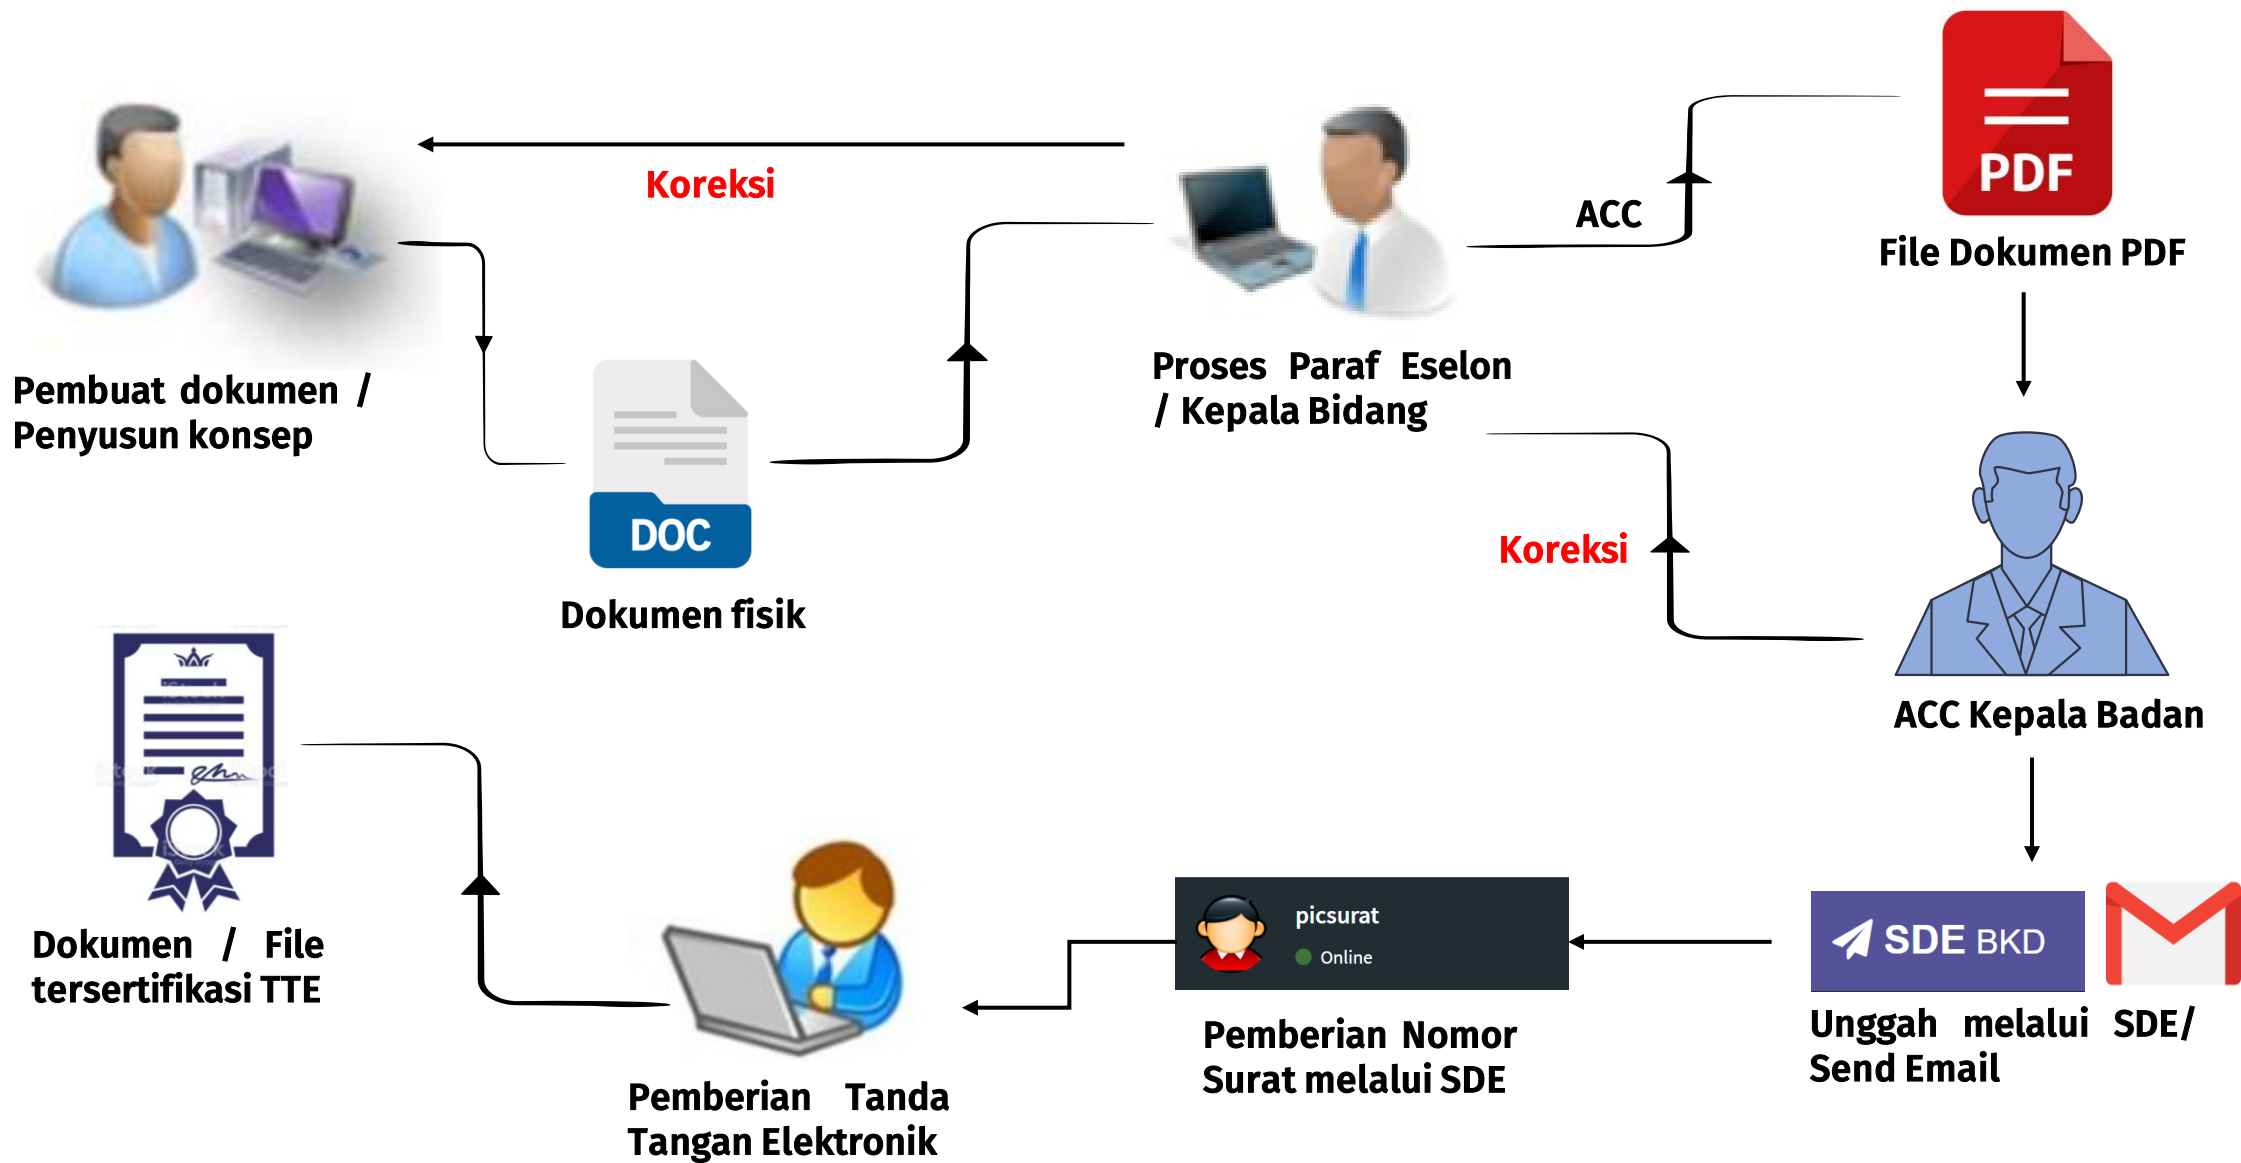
Koreksi

ACC

PDF

File Dokumen PDF

Pembuat dokumen / Penyusun konsep

DOC

Dokumen fisik

Proses Paraf Eselon / Kepala Bidang

Koreksi

ACC Kepala Badan

Dokumen / File tersertifikasi TTE

picsurat

Online

SDE BKD

Pemberian Tanda Tangan Elektronik

Pemberian Nomor Surat melalui SDE

Unggah melalui SDE/ Send Email